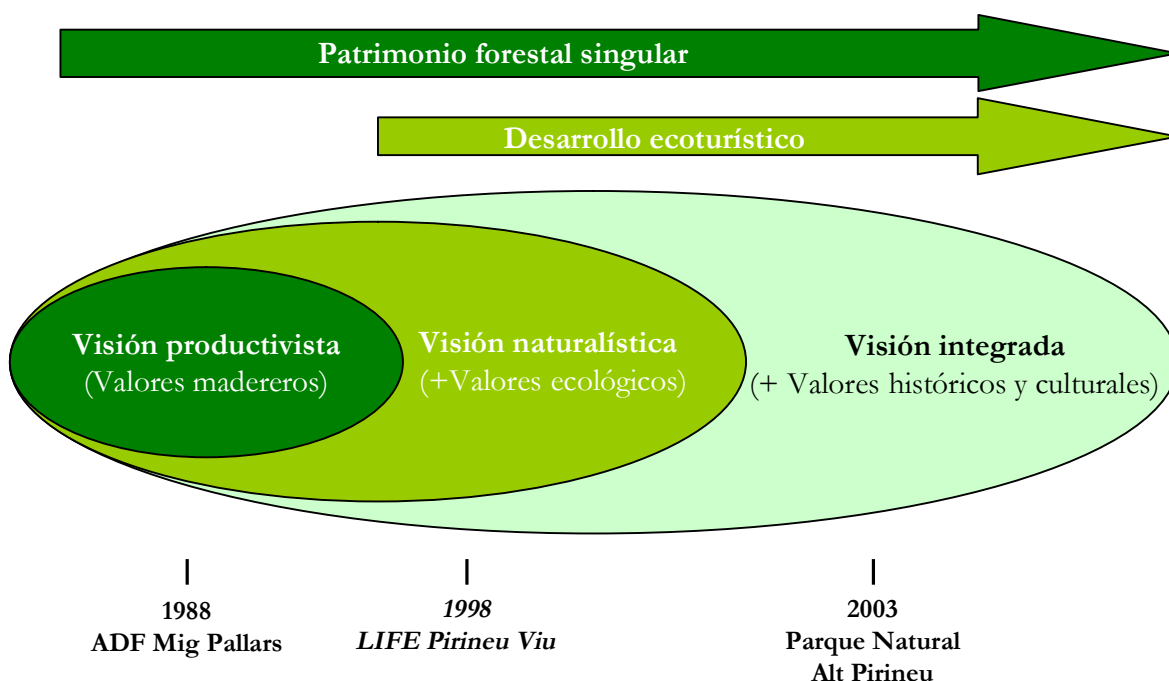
Patrimonio forestal singular

Desarrollo ecoturístico

Visión productivista
(Valores madereros)

Visión naturalística
(+Valores ecológicos)

Visión integrada
(+ Valores históricos y culturales)

1988
ADF Mig Pallars

*1998*
*LIFE Pirineu Viu*

2003
Parque Natural
Alt Pirineu